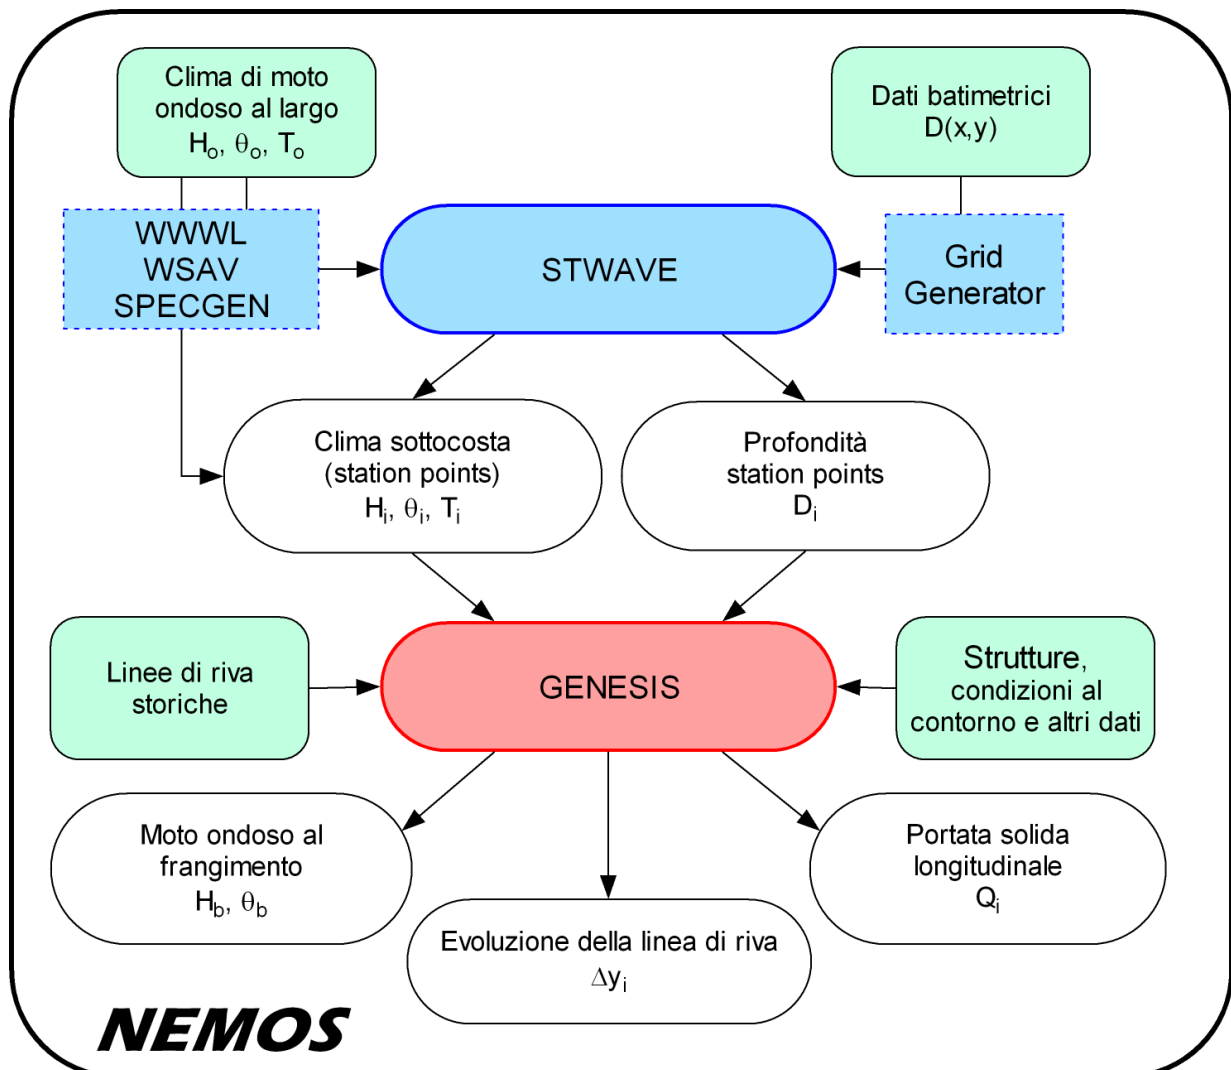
Clima di moto ondoso al largo
$H_o$, $\theta_o$, $T_o$

Dati batimetrici
D(x,y)

WWWL
WSAV
SPECGEN

STWAVE

Grid Generator

Clima sottocosta (station points)
$H_i$, $\theta_i$, $T_i$

Profondità station points
$D_i$

Linee di riva storiche

GENESIS

Strutture, condizioni al contorno e altri dati

Moto ondoso al frangimento
$H_b$, $\theta_b$

Evoluzione della linea di riva
$\Delta y_i$

Portata solida longitudinale
$Q_i$

NEMOS